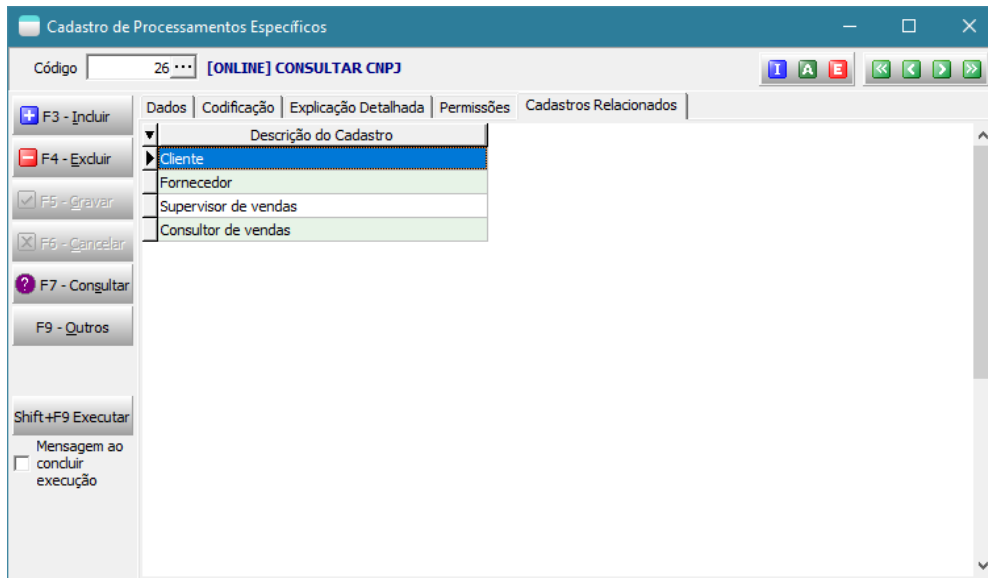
Cadastro de Processamentos Específicos

Código 26 ··· [ONLINE] CONSULTAR CNPJ

I A E

F3 - Incluir
F4 - Excluir
F5 - Gravar
F6 - Cancelar
F7 - Consultar
F9 - Outros

Shift+F9 Executar
Mensagem ao concluir execução

Dados | Codificação | Explicação Detalhada | Permissões | Cadastros Relacionados

| Descrição do Cadastro |
|---|
| Cliente |
| Fornecedor |
| Supervisor de vendas |
| Consultor de vendas |